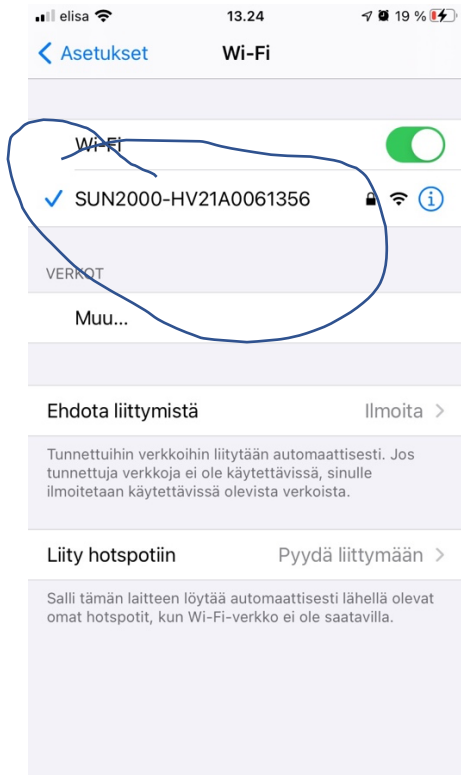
elisa 13.24 19 %

Asetukset Wi-Fi

Wi-Fi

SUN2000-HV21A0061356

VERKOT

Muu...

Ehdota liittymistä Ilmoita

Tunnettuihin verkkoihin liitytään automaattisesti. Jos tunnettuja verkkoja ei ole käytettävissä, sinulle ilmoitetaan käytettävissä olevista verkoista.

Liity hotspotiin Pyydä liittymään

Salli tämän laitteen löytää automaattisesti lähellä olevat omat hotspotit, kun Wi-Fi-verkko ei ole saatavilla.